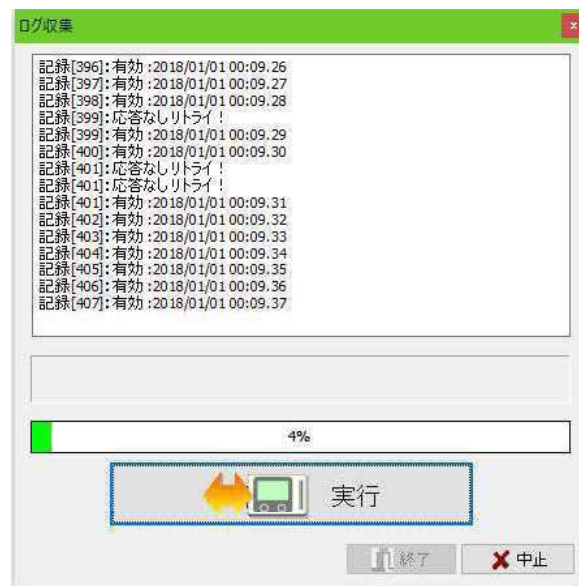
ログ収集

記録[396]:有効 :2018/01/01 00:09.26
記録[397]:有効 :2018/01/01 00:09.27
記録[398]:有効 :2018/01/01 00:09.28
記録[399]:応答なしリトライ!
記録[399]:有効 :2018/01/01 00:09.29
記録[400]:有効 :2018/01/01 00:09.30
記録[401]:応答なしリトライ!
記録[401]:応答なしリトライ!
記録[401]:有効 :2018/01/01 00:09.31
記録[402]:有効 :2018/01/01 00:09.32
記録[403]:有効 :2018/01/01 00:09.33
記録[404]:有効 :2018/01/01 00:09.34
記録[405]:有効 :2018/01/01 00:09.35
記録[406]:有効 :2018/01/01 00:09.36
記録[407]:有効 :2018/01/01 00:09.37

4%

実行

終了

中止